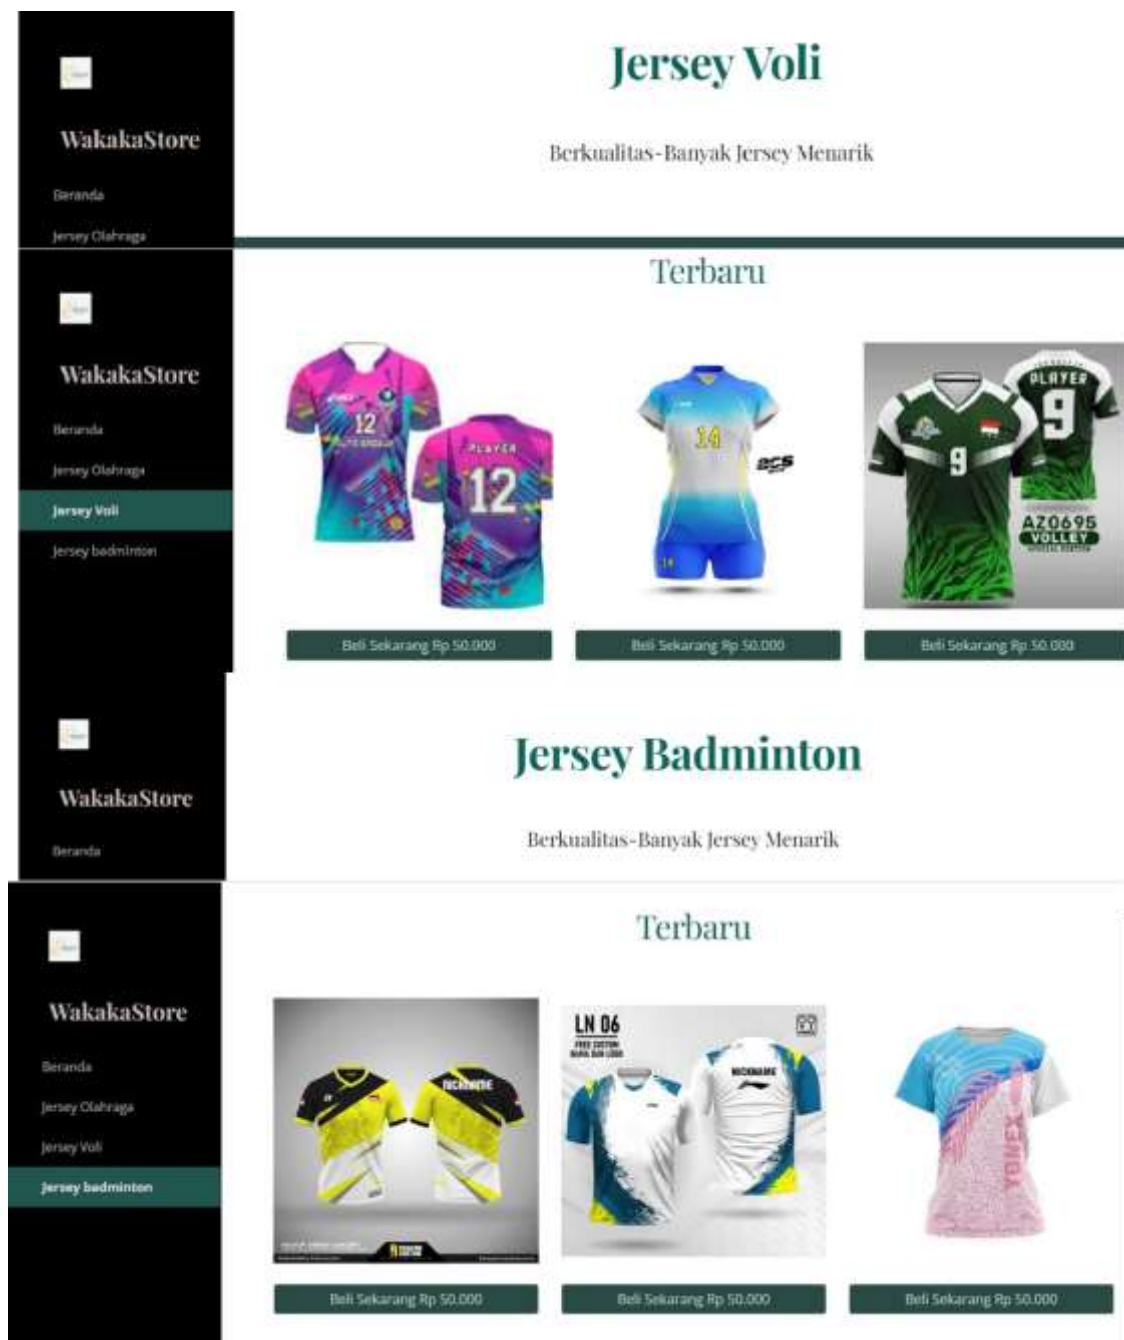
WakakaStore

Beranda

Jersey Olahraga

Jersey Voli

Berkualitas-Banyak Jersey Menarik

WakakaStore

Beranda

Jersey Olahraga

Jersey Voli

Jersey badminton

Terbaru

12

PLAYER 12

14

PLAYER 9

9

AZ0695 VOLLEY

Beli Sekarang Rp 50.000

Beli Sekarang Rp 50.000

Beli Sekarang Rp 50.000

WakakaStore

Beranda

Jersey Badminton

Berkualitas-Banyak Jersey Menarik

WakakaStore

Beranda

Jersey Olahraga

Jersey Voli

Jersey badminton

Terbaru

NICKNAME

LN 06

NICKNAME

YONEX

Beli Sekarang Rp 50.000

Beli Sekarang Rp 50.000

Beli Sekarang Rp 50.000